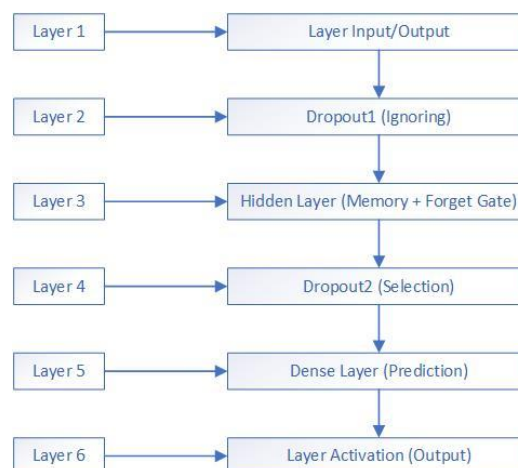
Layer 1

Layer Input/Output

Layer 2

Dropout1 (Ignoring)

Layer 3

Hidden Layer (Memory + Forget Gate)

Layer 4

Dropout2 (Selection)

Layer 5

Dense Layer (Prediction)

Layer 6

Layer Activation (Output)